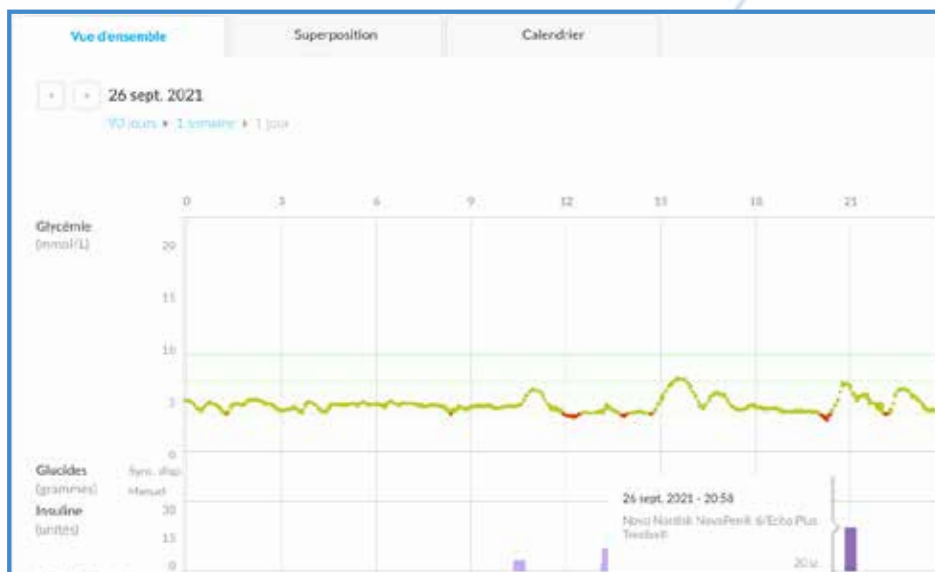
Vue d'ensemble
Superposition
Calendrier

26 sept. 2021
90 jours • 1 semaine • 1 jour

0 3 6 9 12 15 18 21

Glycémie (mmol/L)
20
15
10
5
0

Glucides (grammes)
Sync. disp.
Manuel

Insuline (unités)
30
15
0

26 sept. 2021 - 20:58
Novo Nordisk NovoPen® 6/Echo Plus Tresiba®
20 u